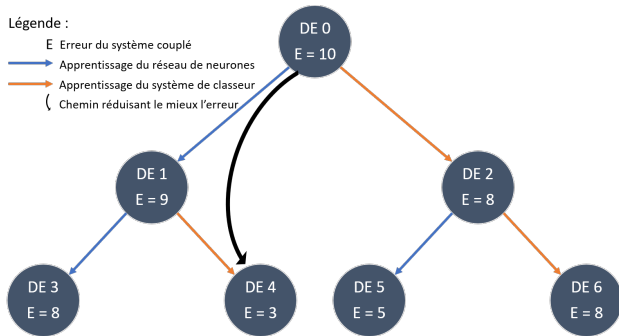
Légende :
E Erreur du système couplé
Apprentissage du réseau de neurones
Apprentissage du système de classeur
Chemin réduisant le mieux l'erreur

DE 0
E = 10

DE 1
E = 9

DE 2
E = 8

DE 3
E = 8

DE 4
E = 3

DE 5
E = 5

DE 6
E = 8